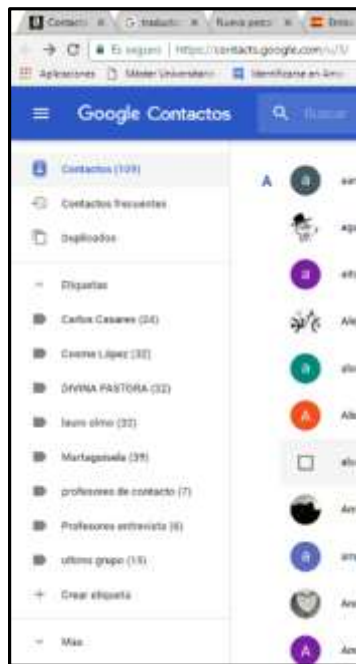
Contact ×   traduct ×   Nueva pest ×   Inici

Es seguro | https://contacts.google.com/u/0/

Aplicaciones   Máster Universitari   Identificarse en Am

Google Contactos

Buscar

Contactos (109)

Contactos frecuentes

Duplicados

Etiquetas

Carlos Casares (24)

Cosme López (32)

DIVINA PASTORA (32)

laura olmo (33)

Martagasvela (39)

profesores de contacto (7)

Profesores entrevista (6)

ultimo grupo (15)

Crear etiqueta

Más

A

a

ag

a

Ale

a

A

Ale

alo

An

a

an

An

A

An